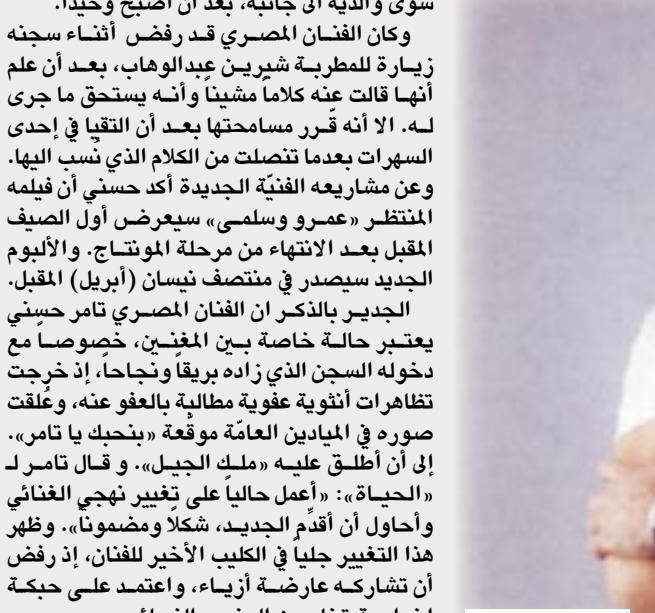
سوى والدته الى جانبه، بعد ان أصبح وحيداً.

وكان الفنان المصري قد رفض أثناء سجنه زيارة للمطربة شيرين عبدالوهاب، بعد أن علم أنها قالت عنه كلاماً مشيناً وأنه يستحق ما جرى له. الا أنه قرر مسامحتها بعد أن التقيا في إحدى السهرات بعدما تنصلت من الكلام الذي نسب اليها. وعن مشاريعه الفنيّة الجديدة أكد حسني أن فيلمه المنتظر «عمرو وسلمى» سيعرض أول الصيف المقبل بعد الانتهاء من مرحلة المونتاج. والألبوم الجديد سيصدر في منتصف نيسان (أبريل) المقبل.

الجدير بالذكر ان الفنان المصري تامر حسني يعتبر حالة خاصة بين المغنين، خصوصاً مع دخوله السجن الذي زاده بريقاً ونجاحاً، إذ خرجت تظاهرات أنثوية عفوية مطالبة بالعفو عنه، وعُلقت صوره في الميادين العامّة موقّعة «بنحبك يا تامر». إلى أن أطلق عليه «ملك الجيل». و قال تامر لـ «الحياة»: «أعمل حالياً على تغيير نهجي الغنائي وأحاول أن أقدِّم الجديد، شكلاً ومضموناً». وظهر هذا التغيير جلياً في الكليب الأخير للفنان، إذ رفض أن تشاركه عارضة أزياء، واعتمد على حبكة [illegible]